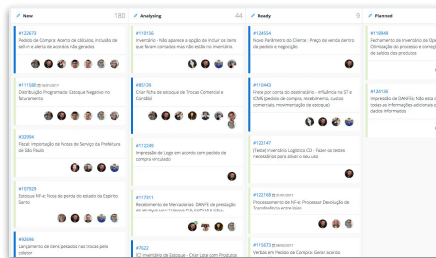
New 180

#12673
Pedido de Compra: Acerto de cálculos, inclusão de saldo e alerta de acessos não gerados

#11588
Distribuição Programada: Estoque Negativo no faturamento

#32094
Fiscal: Importação de Notas de Serviço da Prefeitura de São Paulo

#107929
Estoque NF-e: Nota de perda do estado do Espírito Santo

#30686
Lançamento de itens gerados nas trocas pelo coletor

Analyzing 44

#13516
Inventário - Não aparece a opção de incluir os itens que foram contados mas não estão no inventário.

#85128
Criar ficha de estoque de Trocas Comercial e Contábil

#12346
Impressão de Logo em acordo com pedido de compra vinculado

#17911
Recebimento de Mercadorias: DANFE de prestação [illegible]

#7622
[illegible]

Ready 9

#124554
Nova Ferramenta do Cliente - Preço de venda dentro do pedido e negociação

#10443
Preço por conta do destinatário - influência no ST e ICMS (pedido de compra, recebimento, custos comerciais, movimentação de estoque)

#122147
(Tarefa) Inventário Logística CD - Fazer os testes necessários para ativar o seu uso

#122168
Processamento de NF-e: Processar Devolução de Transferência entre lojas

#113473
Verbas em Pedido de Compra: Gerar acerto

Planned

#10848
Fechamento de Inventário de Ope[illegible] Otimização do processo e correç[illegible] de saldos dos produtos

#131326
Impressão de DANFEs: Não está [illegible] todas as informações adiciona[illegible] dados informados